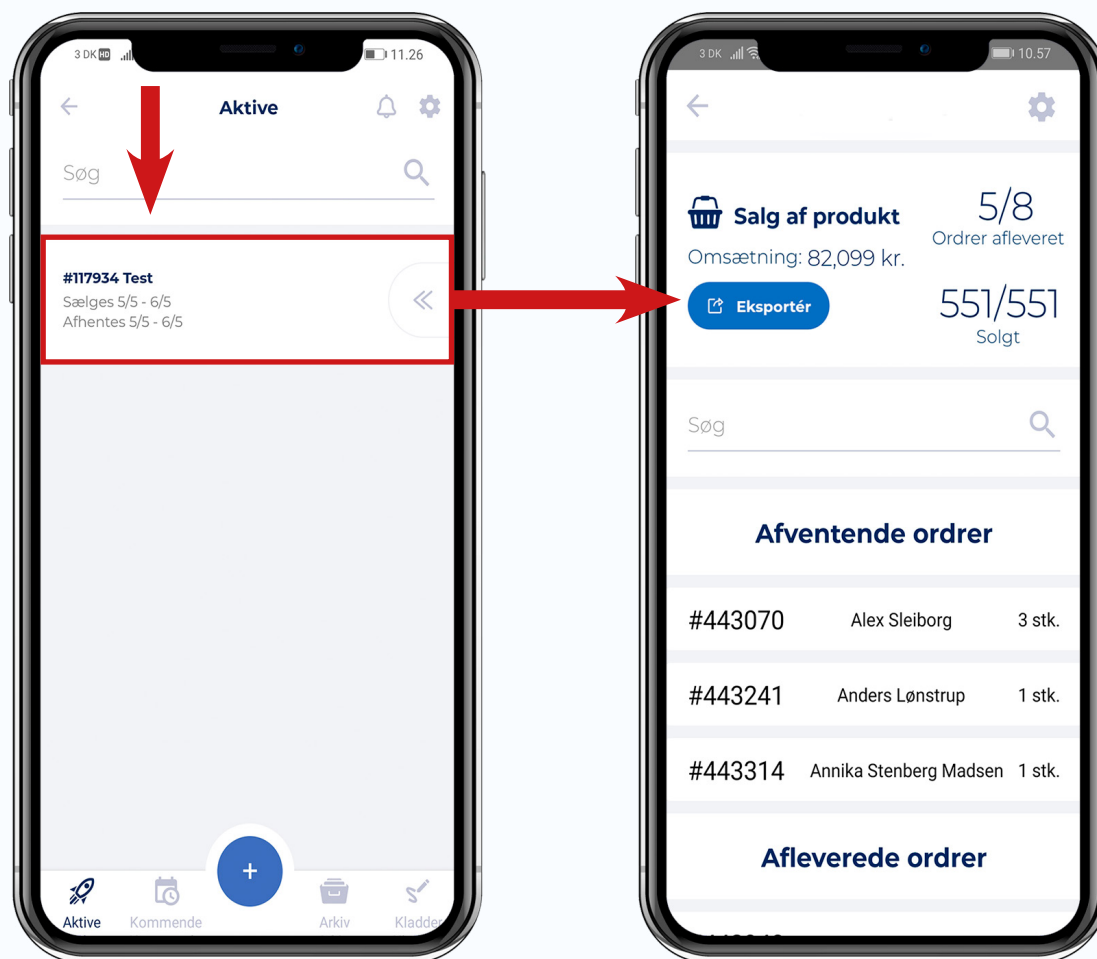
3 DK HD 11.26

Aktive

Søg

#117934 Test
Sælges 5/5 - 6/5
Afhentes 5/5 - 6/5

+

Aktive Kommende Arkiv Kladder

3 DK 10.57

Salg af produkt
Omsætning: 82,099 kr.
Eksportér

5/8
Ordrer afleveret

551/551
Solgt

Søg

Afventende ordrer

| #443070 | Alex Sleiborg | 3 stk. |
|---|---|---|
| #443241 | Anders Lønstrup | 1 stk. |
| #443314 | Annika Stenberg Madsen | 1 stk. |

Afleverede ordrer